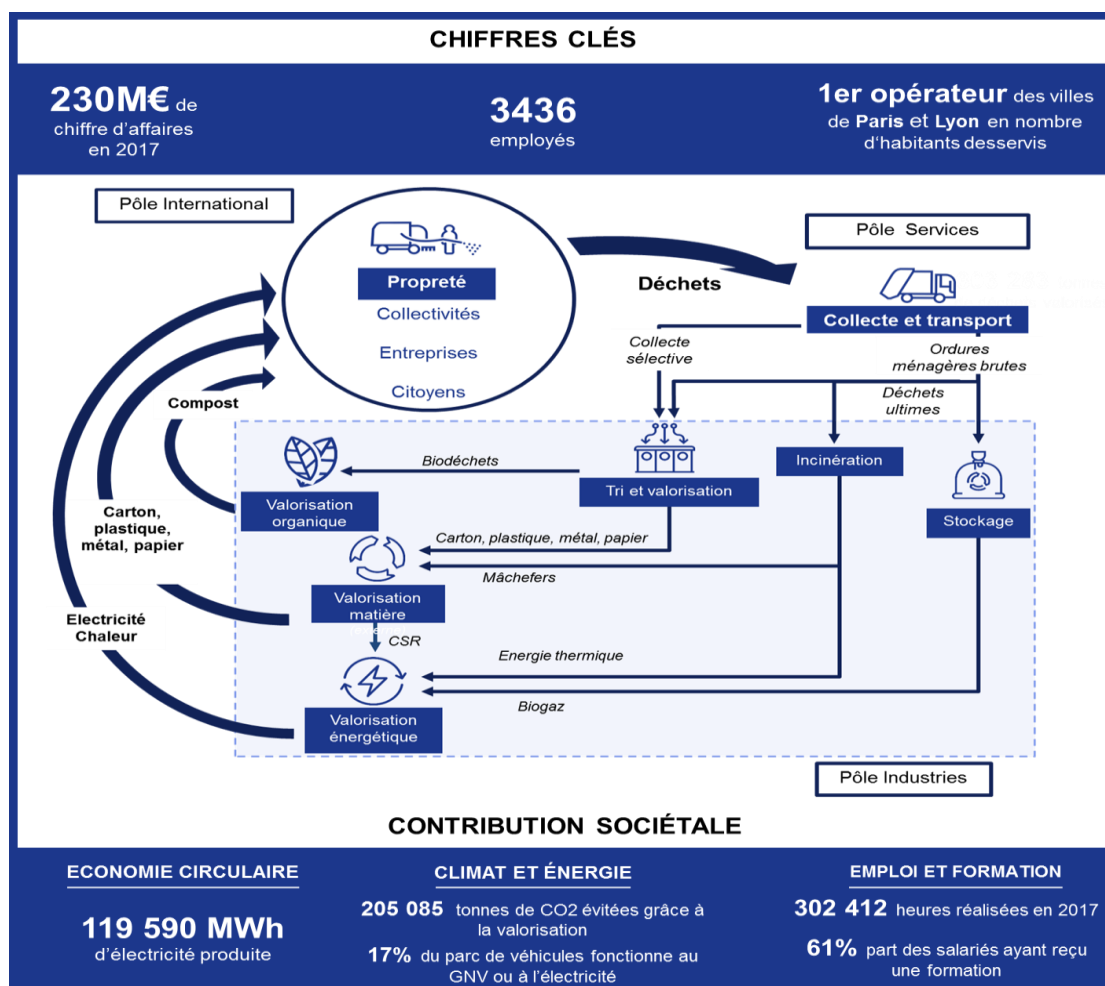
CHIFFRES CLÉS

230M€ de chiffre d'affaires en 2017

3436 employés

1er opérateur des villes de Paris et Lyon en nombre d'habitants desservis

Pôle International

Propreté
Collectivités
Entreprises
Citoyens

Déchets

Pôle Services

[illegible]

Collecte et transport

Collecte sélective

Ordures ménagères brutes

Déchets ultimes

Compost

Biodéchets

Valorisation organique

Tri et valorisation

Incinération

Stockage

Carton, plastique, métal, papier

Carton, plastique, métal, papier

Mâchefers

Valorisation matière

CSR

Electricité Chaleur

Energie thermique

Biogaz

Valorisation énergétique

Pôle Industries

CONTRIBUTION SOCIÉTALE

ECONOMIE CIRCULAIRE

119 590 MWh d'électricité produite

CLIMAT ET ÉNERGIE

205 085 tonnes de CO2 évitées grâce à la valorisation

17% du parc de véhicules fonctionne au GNV ou à l'électricité

EMPLOI ET FORMATION

302 412 heures réalisées en 2017

61% part des salariés ayant reçu une formation